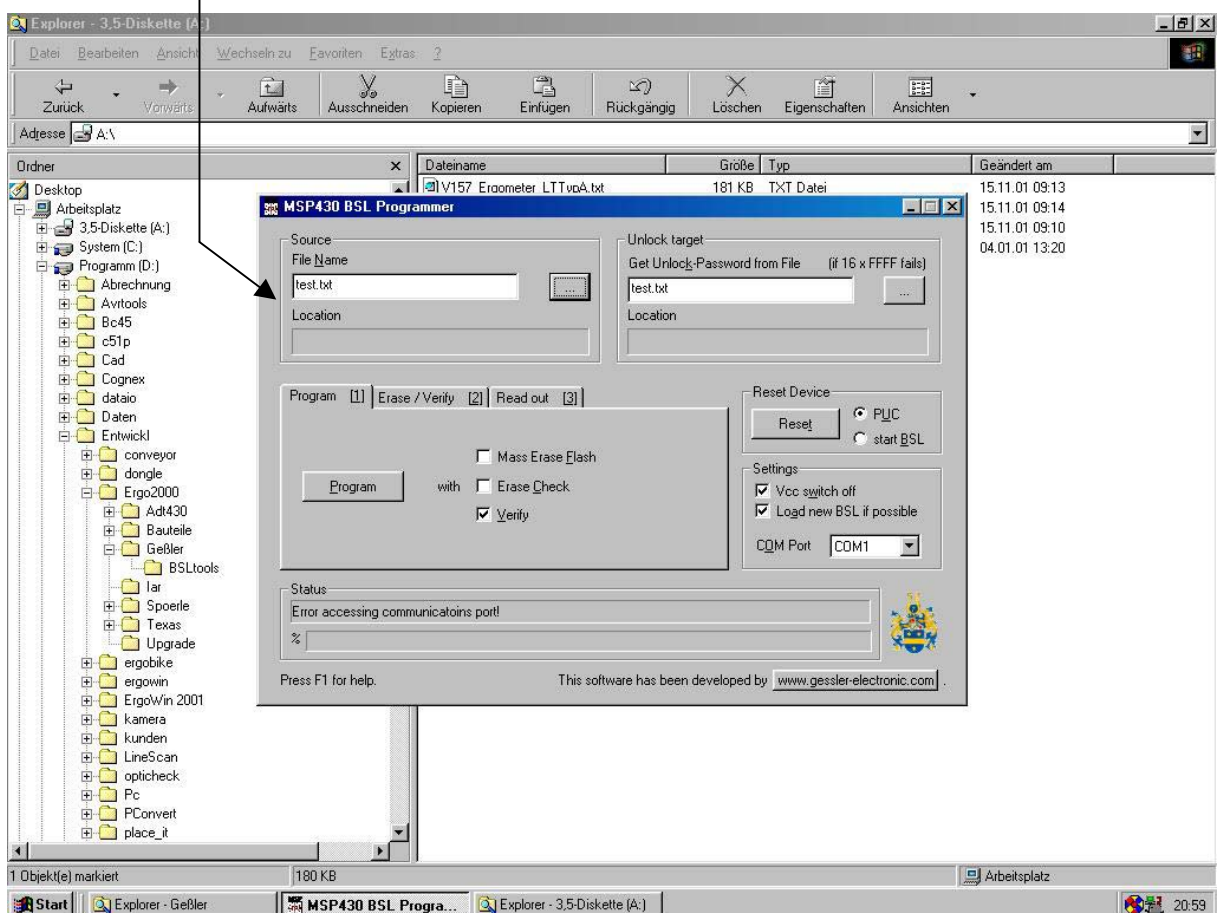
Explorer - 3,5-Diskette (A:)

Datei Bearbeiten Ansicht Wechseln zu Favoriten Extras ?

Zurück Vorwärts Aufwärts Ausschneiden Kopieren Einfügen Rückgängig Löschen Eigenschaften Ansichten

Adresse A:\

Ordner

Desktop
Arbeitsplatz
3,5-Diskette (A:)
System (C:)
Programm (D:)
Abrechnung
Avrtools
Bc45
c51p
Cad
Cognex
dataio
Daten
Entwickl
conveyor
dongle
Ergo2000
Adt430
Bauteile
Geßler
BSLtools
lar
Spoerle
Texas
Upgrade
ergobike
ergowin
ErgoWin 2001
kamera
kunden
LineScan
opticheck
Pc
PConvert
place_it

| Dateiname | Größe | Typ | Geändert am |
|---|---|---|---|
| V157_Ergometer_LTTypA.txt | 181 KB | TXT Datei | 15.11.01 09:13 |
| | | | 15.11.01 09:14 |
| | | | 15.11.01 09:10 |
| | | | 04.01.01 13:20 |

MSP430 BSL Programmer

Source
File Name
test.txt
...
Location

Unlock target
Get Unlock-Password from File (if 16 x FFFF fails)
test.txt
...
Location

Program [1] Erase / Verify [2] Read out [3]

Program with
Mass Erase Flash
Erase Check
Verify

Reset Device
Reset
PUC
start BSL

Settings
Vcc switch off
Load new BSL if possible
COM Port COM1

Status
Error accessing communicatoins port!
%

Press F1 for help.
This software has been developed by www.gessler-electronic.com .

1 Objekt(e) markiert 180 KB Arbeitsplatz

Start Explorer - Geßler MSP430 BSL Progra... Explorer - 3,5-Diskette (A:) 20:59